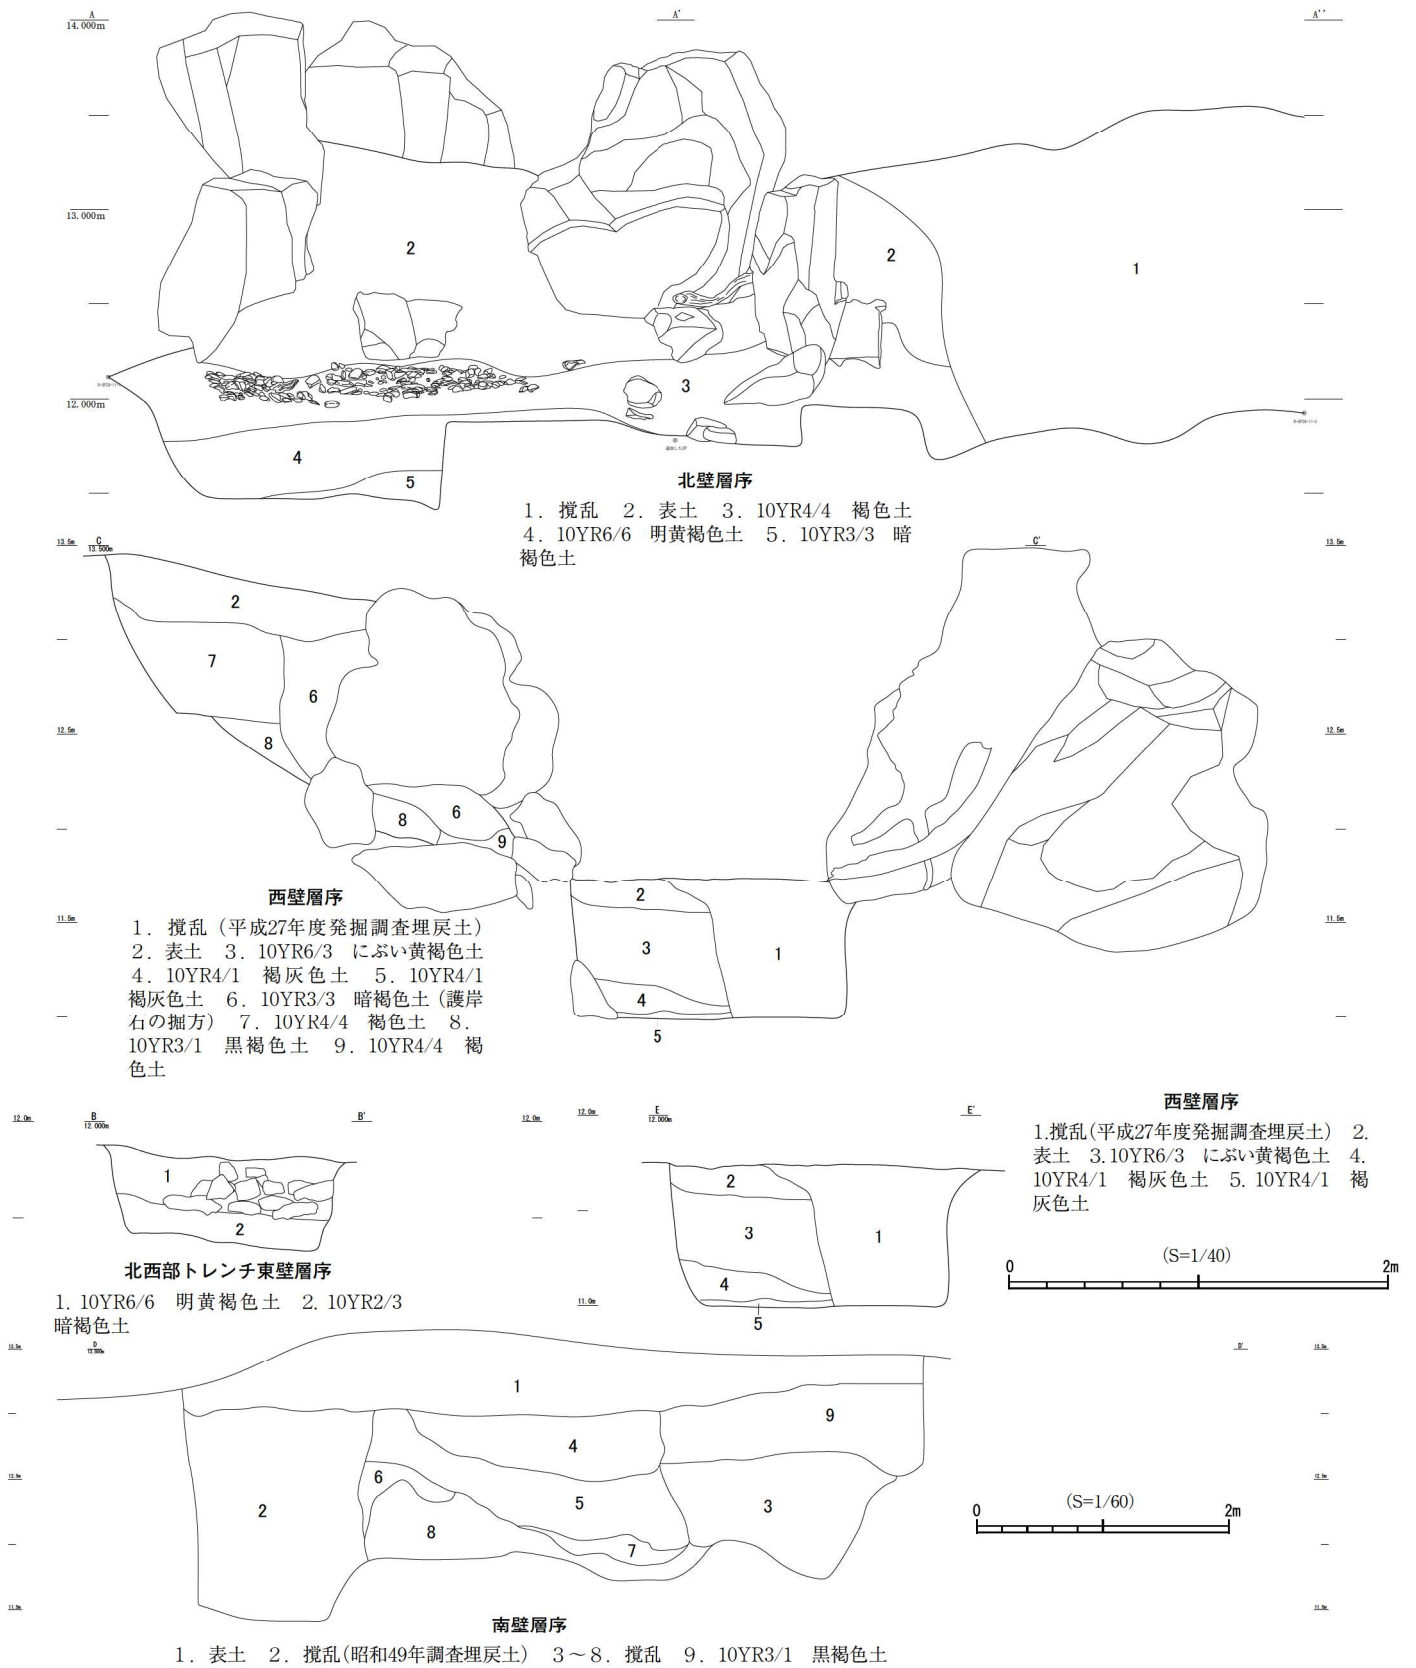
A
14.000m

A'

A''

13.000m

12.000m

2

2

1

3

4

5

北壁層序
1. 撹乱 2. 表土 3. 10YR4/4 褐色土 4. 10YR6/6 明黄褐色土 5. 10YR3/3 暗褐色土

13.5m
C
13.500m

C'

13.5m

2

7

6

8

8

6

9

12.5m

12.5m

11.5m

11.5m

2

3

1

4

5

西壁層序
1. 撹乱(平成27年度発掘調査埋戻土) 2. 表土 3. 10YR6/3 にぶい黄褐色土 4. 10YR4/1 褐灰色土 5. 10YR4/1 褐灰色土 6. 10YR3/3 暗褐色土(護岸石の掘方) 7. 10YR4/4 褐色土 8. 10YR3/1 黒褐色土 9. 10YR4/4 褐色土

12.0m
B
12.000m

B'

12.0m

1

2

北西部トレンチ東壁層序
1. 10YR6/6 明黄褐色土 2. 10YR2/3 暗褐色土

12.0m
E
12.000m

E'

2

3

1

4

5

11.0m

西壁層序
1.撹乱(平成27年度発掘調査埋戻土) 2. 表土 3.10YR6/3 にぶい黄褐色土 4. 10YR4/1 褐灰色土 5. 10YR4/1 褐灰色土

(S=1/40)
0
2m

D
13.500m

D'

1

9

4

6

2

5

3

8

7

(S=1/60)
0
2m

南壁層序
1. 表土 2. 撹乱(昭和49年調査埋戻土) 3~8. 撹乱 9. 10YR3/1 黒褐色土